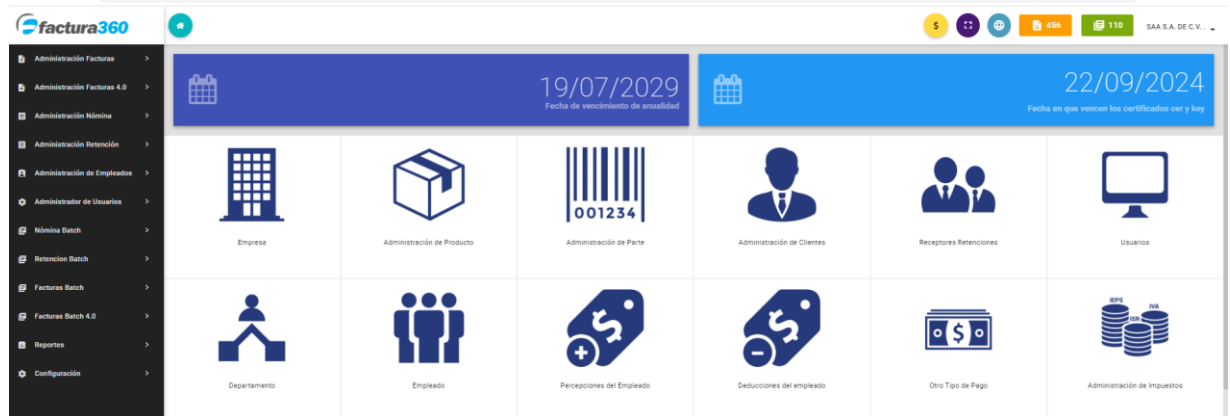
factura360

$ 456 110 SAA S.A. DE C.V.

Administración Facturas
Administración Facturas 4.0
Administración Nómina
Administración Retención
Administración de Empleados
Administrador de Usuarios
Nómina Batch
Retencion Batch
Facturas Batch
Facturas Batch 4.0
Reportes
Configuración

19/07/2029
Fecha de vencimiento de anualidad

22/09/2024
Fecha en que vencen los certificados cer y key

001234

Empresa
Administración de Producto
Administración de Parte
Administración de Clientes
Receptores Retenciones
Usuarios

IEPS IVA ISR

Departamento
Empleado
Percepciones del Empleado
Deducciones del empleado
Otro Tipo de Pago
Administración de Impuestos